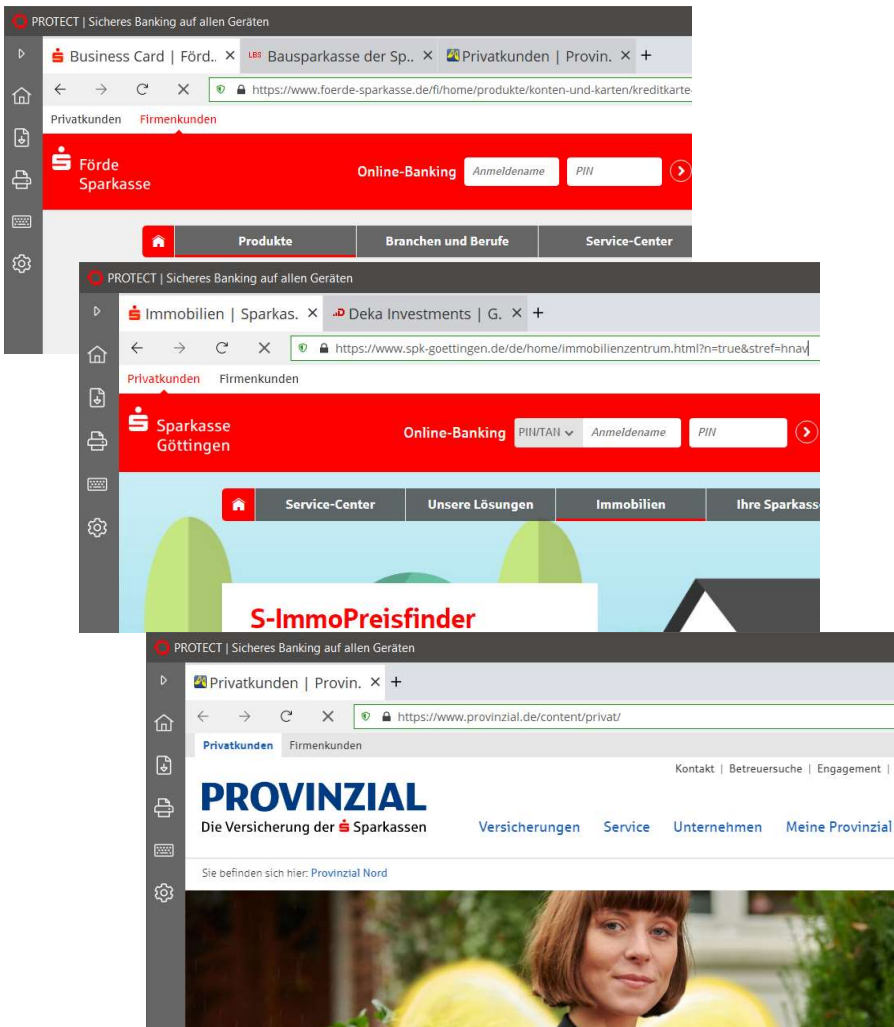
PROTECT | Sicheres Banking auf allen Geräten

Business Card | Förd.. ×
LBS Bausparkasse der Sp.. ×
Privatkunden | Provin. ×
+

https://www.foerde-sparkasse.de/fi/home/produkte/konten-und-karten/kreditkarte

Privatkunden Firmenkunden

Förde Sparkasse

Online-Banking Anmeldename PIN

Produkte Branchen und Berufe Service-Center

PROTECT | Sicheres Banking auf allen Geräten

Immobilien | Sparkas. ×
Deka Investments | G. ×
+

https://www.spk-goettingen.de/de/home/immobilienzentrum.html?n=true&stref=hnav

Privatkunden Firmenkunden

Sparkasse Göttingen

Online-Banking PIN/TAN Anmeldename PIN

Service-Center Unsere Lösungen Immobilien Ihre Sparkass

S-ImmoPreisfinder

PROTECT | Sicheres Banking auf allen Geräten

Privatkunden | Provin. ×
+

https://www.provinzial.de/content/privat/

Privatkunden Firmenkunden

Kontakt | Betreuersuche | Engagement |

PROVINZIAL
Die Versicherung der Sparkassen

Versicherungen Service Unternehmen Meine Provinzial

Sie befinden sich hier: Provinzial Nord